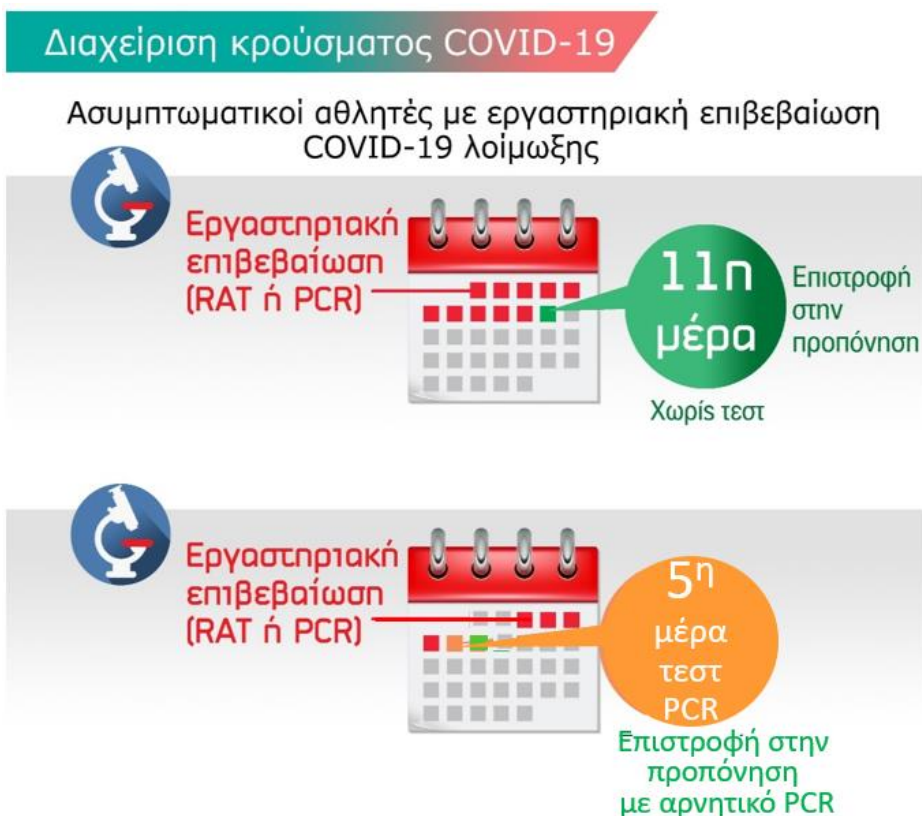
Διαχείριση κρούσματος COVID-19

Ασυμπτωματικοί αθλητές με εργαστηριακή επιβεβαίωση COVID-19 λοίμωξης

Εργαστηριακή επιβεβαίωση (RAT ή PCR)

11η μέρα

Επιστροφή στην προπόνηση

Χωρίς τεστ

Εργαστηριακή επιβεβαίωση (RAT ή PCR)

5η μέρα τεστ PCR

Επιστροφή στην προπόνηση με αρνητικό PCR